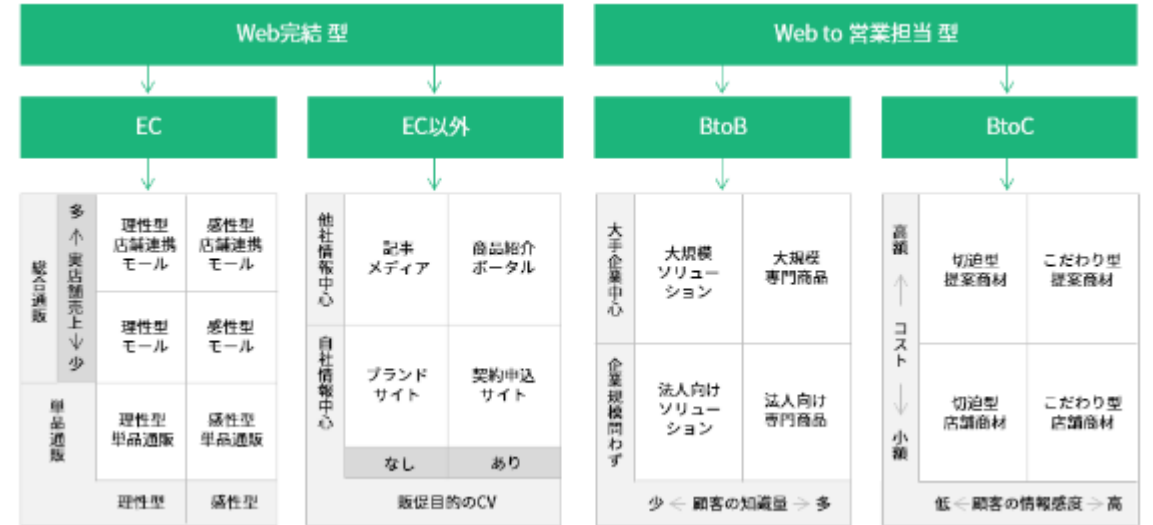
Web完結 型

Web to 営業担当 型

EC

EC以外

BtoB

BtoC

| 総合通販 | 多 ↑ 実店舗売上 ↓ 少 | 理性型 店舗連携 モール | 感性型 店舗連携 モール |
|---|---|---|---|
| | | 理性型 モール | 感性型 モール |
| 単品通販 | | 理性型 単品通販 | 感性型 単品通販 |
| | | 理性型 | 感性型 |

| 他社情報中心 | 記事 メディア | 商品紹介 ポータル |
|---|---|---|
| 自社情報中心 | ブランド サイト | 契約申込 サイト |
| | なし | あり |

販促目的のCV

| 大手企業中心 | 大規模 ソリュー ション | 大規模 専門商品 |
|---|---|---|
| 企業規模問わず | 法人向け ソリュー ション | 法人向け 専門商品 |

少 ← 顧客の知識量 → 多

| 高額 ↑ コスト ↓ 小額 | 切迫型 提案商材 | こだわり型 提案商材 |
|---|---|---|
| | 切迫型 店舗商材 | こだわり型 店舗商材 |

低 ← 顧客の情報感度 → 高